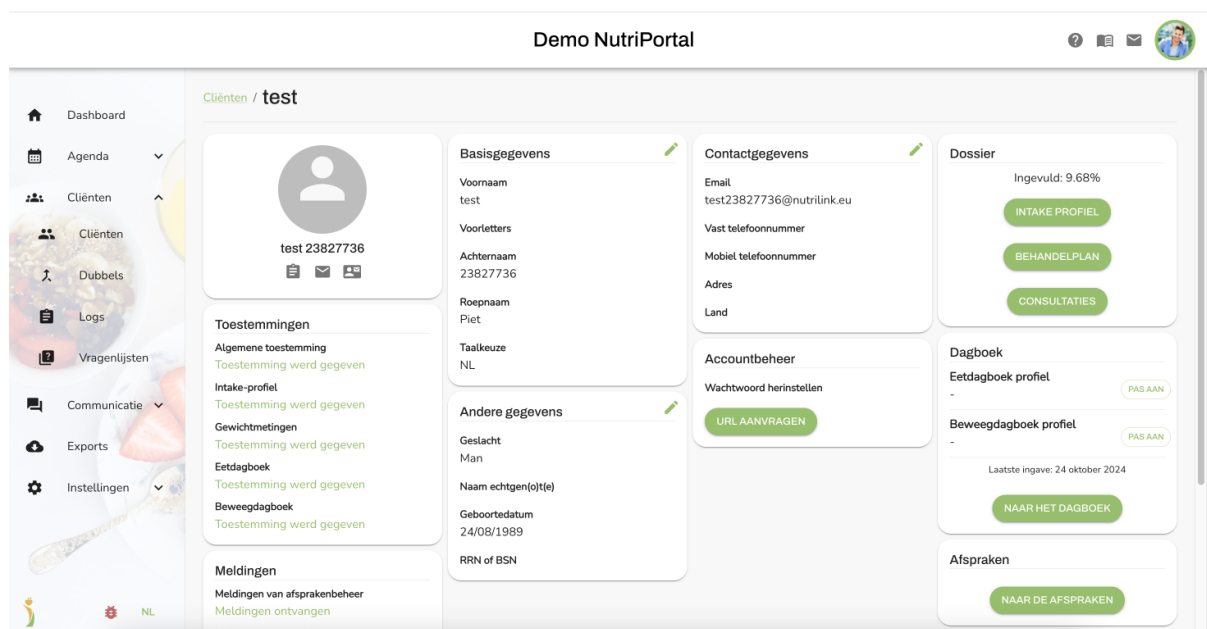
Demo NutriPortal

Dashboard
Agenda
Cliënten
Cliënten
Dubbels
Logs
Vragenlijsten
Communicatie
Exports
Instellingen

NL

Cliënten / test

test 23827736

Toestemmingen
Algemene toestemming
Toestemming werd gegeven
Intake-profiel
Toestemming werd gegeven
Gewichtmetingen
Toestemming werd gegeven
Eetdagboek
Toestemming werd gegeven
Beweegdagboek
Toestemming werd gegeven

Meldingen
Meldingen van afsprakenbeheer
Meldingen ontvangen

Basisgegevens
Voornaam
test
Voorletters
Achternaam
23827736
Roepnaam
Piet
Taalkeuze
NL

Andere gegevens
Geslacht
Man
Naam echtgen(o)t(e)
Geboortedatum
24/08/1989
RRN of BSN

Contactgegevens
Email
test23827736@nutrilink.eu
Vast telefoonnummer
Mobiel telefoonnummer
Adres
Land

Accountbeheer
Wachtwoord herinstellen
URL AANVRAGEN

Dossier
Ingevuld: 9.68%
INTAKE PROFIEL
BEHANDELPLAN
CONSULTATIES

Dagboek
Eetdagboek profiel
-
PAS AAN
Beweegdagboek profiel
-
PAS AAN
Laatste ingave: 24 oktober 2024
NAAR HET DAGBOEK

Afspraken
NAAR DE AFSPRAKEN